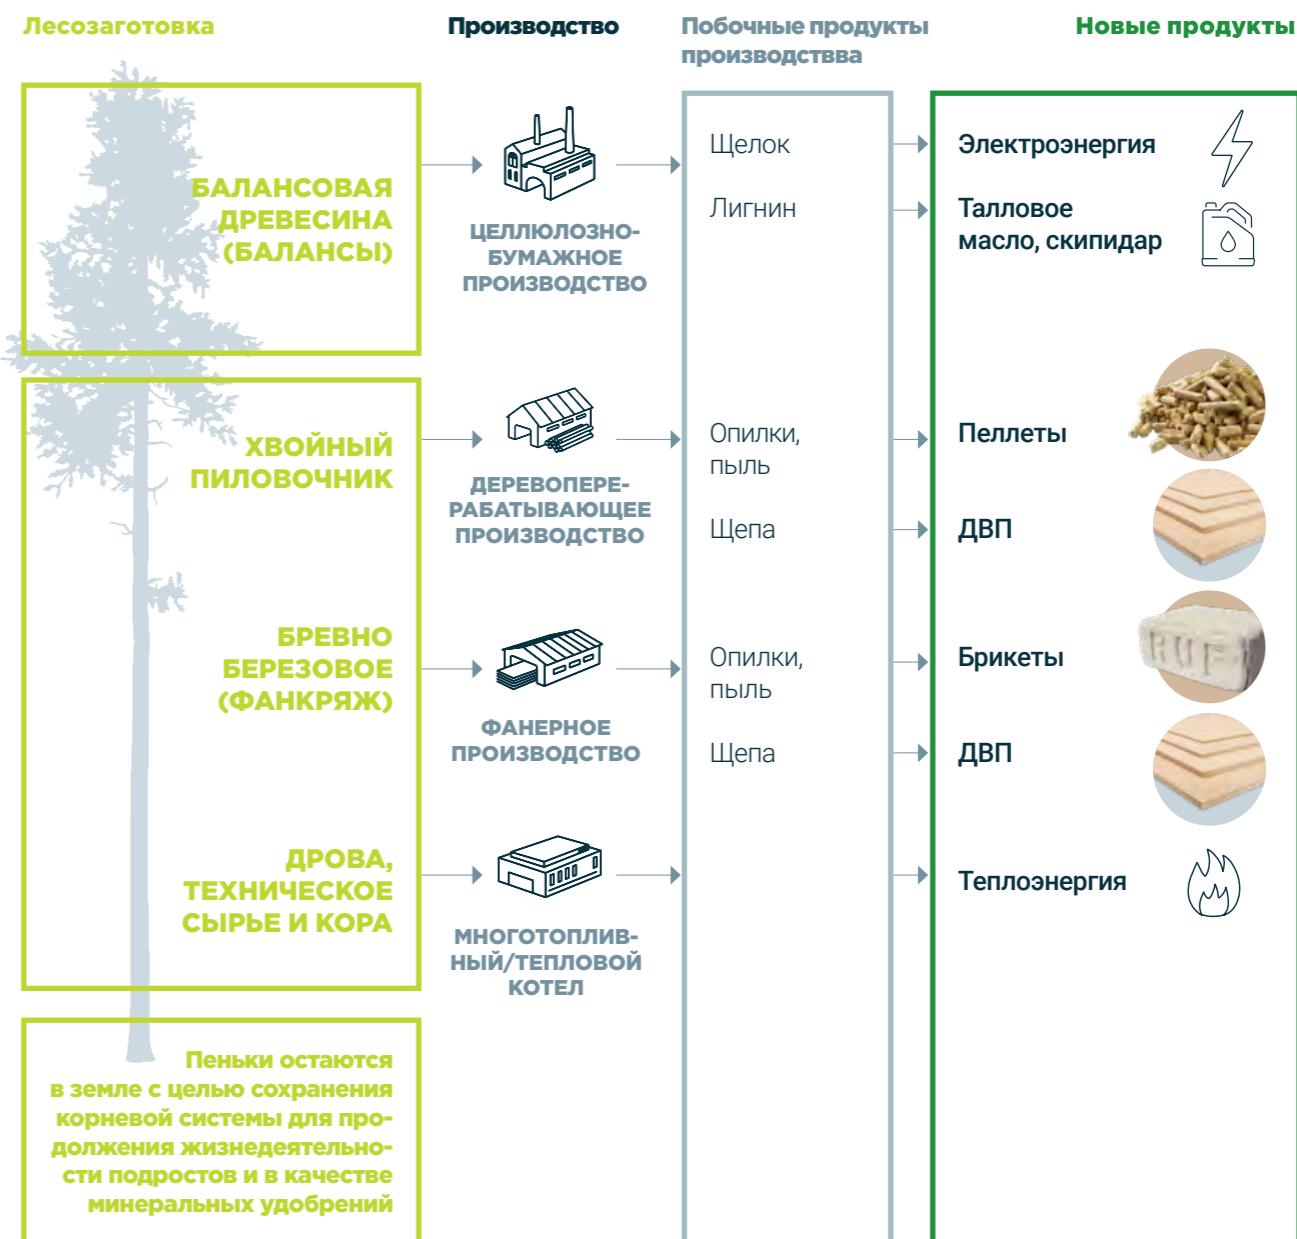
Лесозаготовка

Производство

Побочные продукты производства

Новые продукты

БАЛАНСОВАЯ ДРЕВЕСИНА (БАЛАНСЫ)

ЦЕЛЛЮЛОЗНО-БУМАЖНОЕ ПРОИЗВОДСТВО

Щелок

Лигнин

Электроэнергия

Талловое масло, скипидар

ХВОЙНЫЙ ПИЛОВОЧНИК

ДЕРЕВОПЕРЕРАБАТЫВАЮЩЕЕ ПРОИЗВОДСТВО

Опилки, пыль

Щепа

Пеллеты

ДВП

БРЕВНО БЕРЕЗОВОЕ (ФАНКРЯЖ)

ФАНЕРНОЕ ПРОИЗВОДСТВО

Опилки, пыль

Щепа

Брикеты

RUF

ДВП

ДРОВА, ТЕХНИЧЕСКОЕ СЫРЬЕ И КОРА

МНОГОТОПЛИВНЫЙ/ТЕПЛОВОЙ КОТЕЛ

Теплоэнергия

Пеньки остаются в земле с целью сохранения корневой системы для продолжения жизнедеятельности подростов и в качестве минеральных удобрений